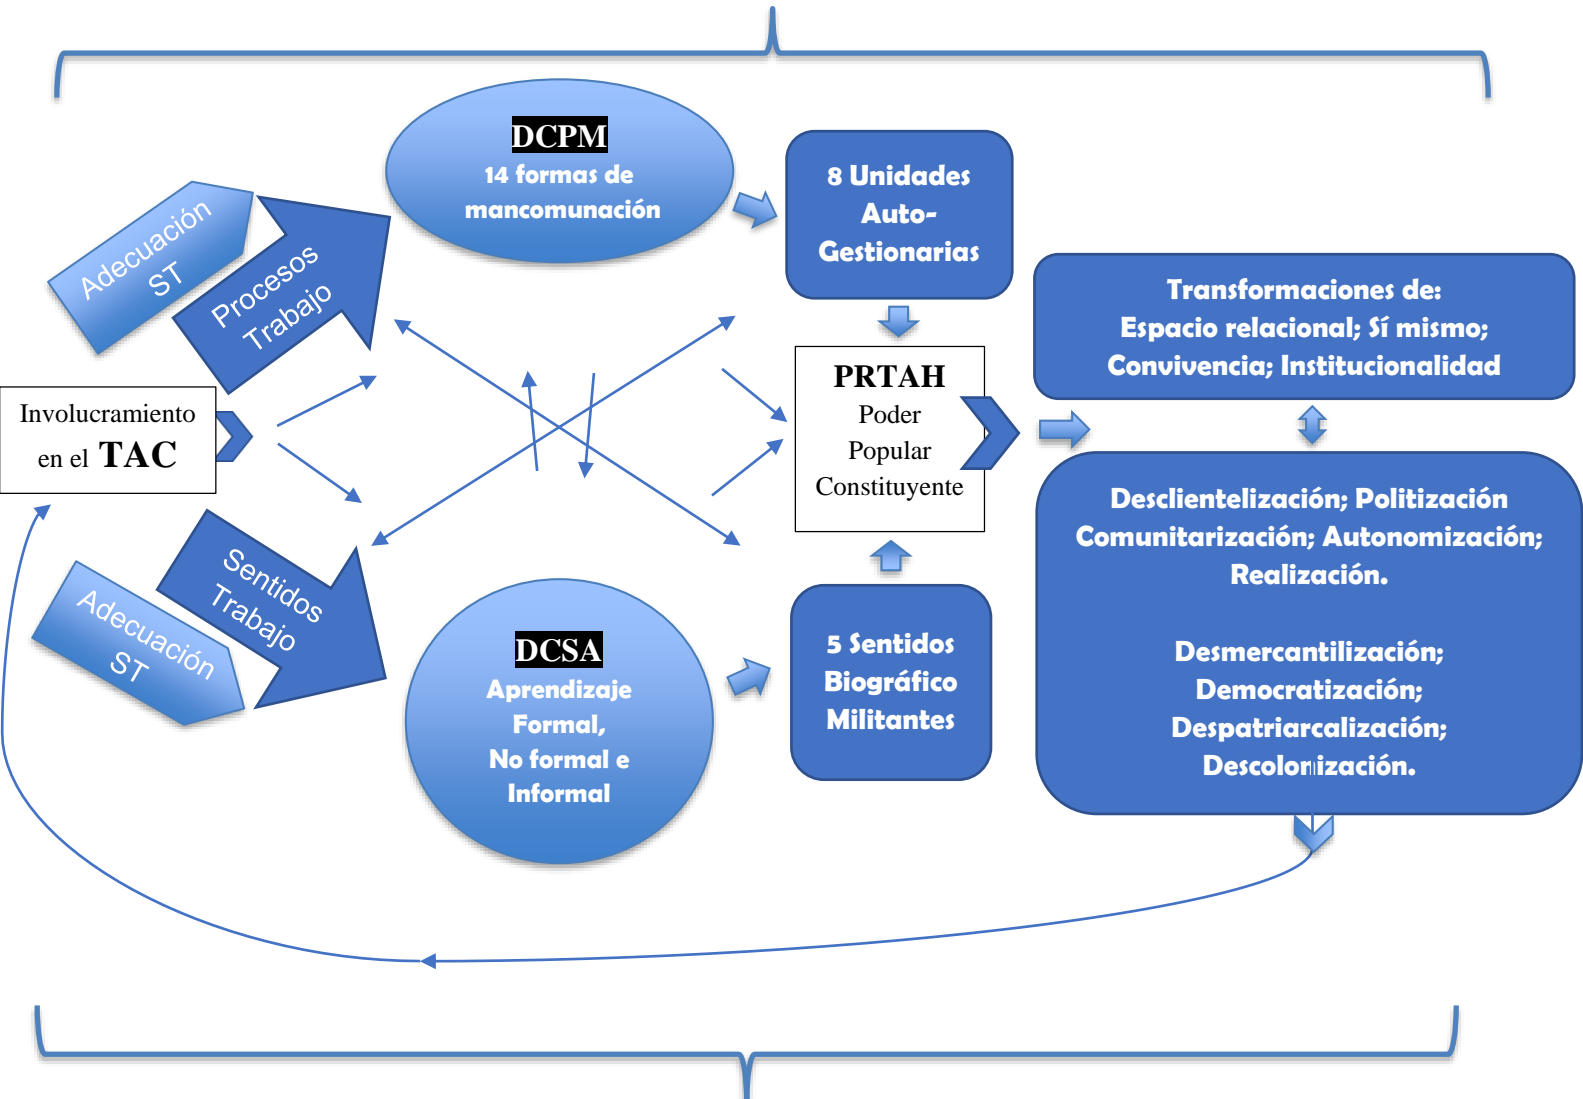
DCPM
14 formas de mancomunación

8 Unidades Auto-Gestionarias

Adecuación ST

Procesos Trabajo

Involucramiento en el TAC

PRTAH
Poder Popular Constituyente

Transformaciones de:
Espacio relacional; Sí mismo; Convivencia; Institucionalidad

Desclientelización; Politización Comunitarización; Autonomización; Realización.

Desmercantilización; Democratización; Despatriarcalización; Descolonización.

Sentidos Trabajo

Adecuación ST

DCSA
Aprendizaje Formal, No formal e Informal

5 Sentidos Biográfico Militantes